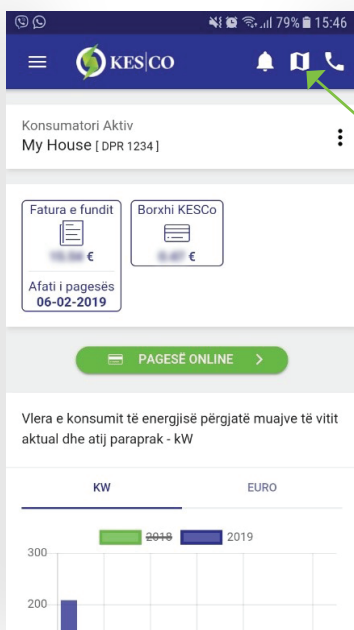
79% 15:46

KES|CO

Konsumatori Aktiv
My House [ DPR 1234 ]

Fatura e fundit
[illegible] €

Borxhi KESCo
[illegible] €

Afati i pagesës
06-02-2019

PAGESË ONLINE >

Vlera e konsumit të energjisë përgjatë muajve të vitit aktual dhe atij paraprak - kW

KW | EURO

2018 2019

300
200